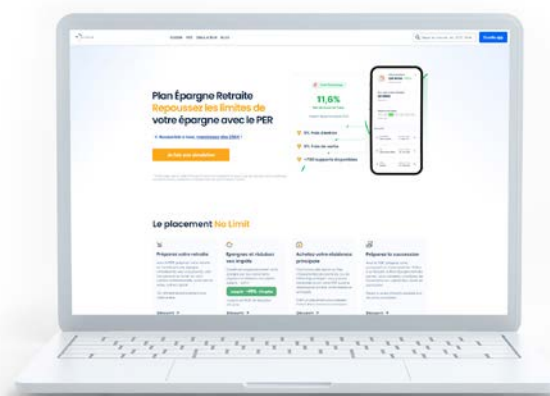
Plan Épargne Retraite
Repoussez les limites de
votre épargne avec le PER

11,6%

0% frais d'entrée
0% frais de versement
+700 supports disponibles

Le placement No Limit

Préparez votre retraite

Épargnez et réduisez vos impôts

Achetez votre résidence principale

Préparez la succession

Découvrir

Découvrir

Découvrir

Découvrir

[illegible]